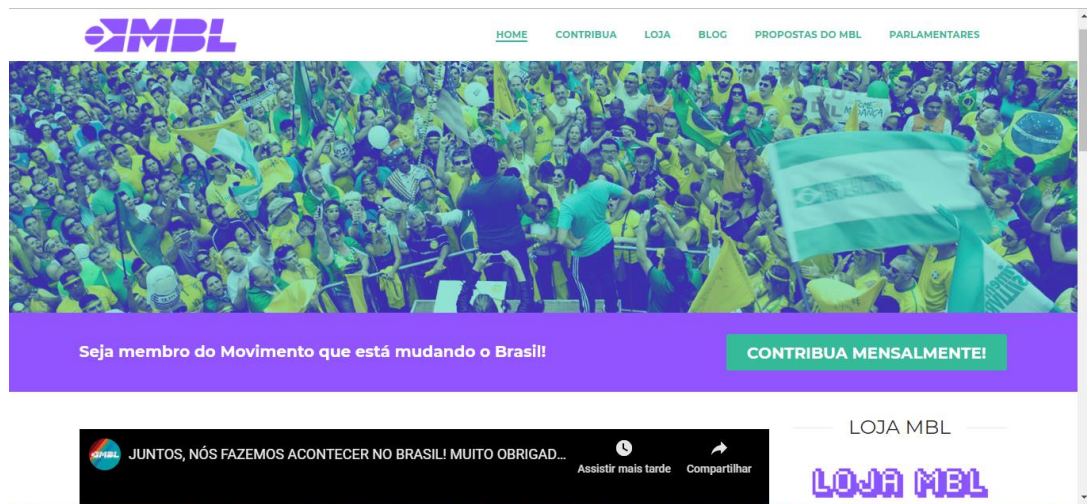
MBL

HOME CONTRIBUA LOJA BLOG PROPOSTAS DO MBL PARLAMENTARES

Seja membro do Movimento que está mudando o Brasil!

CONTRIBUA MENSALMENTE!

MBL JUNTOS, NÓS FAZEMOS ACONTECER NO BRASIL! MUITO OBRIGAD...

Assistir mais tarde

Compartilhar

LOJA MBL

LOJA MBL